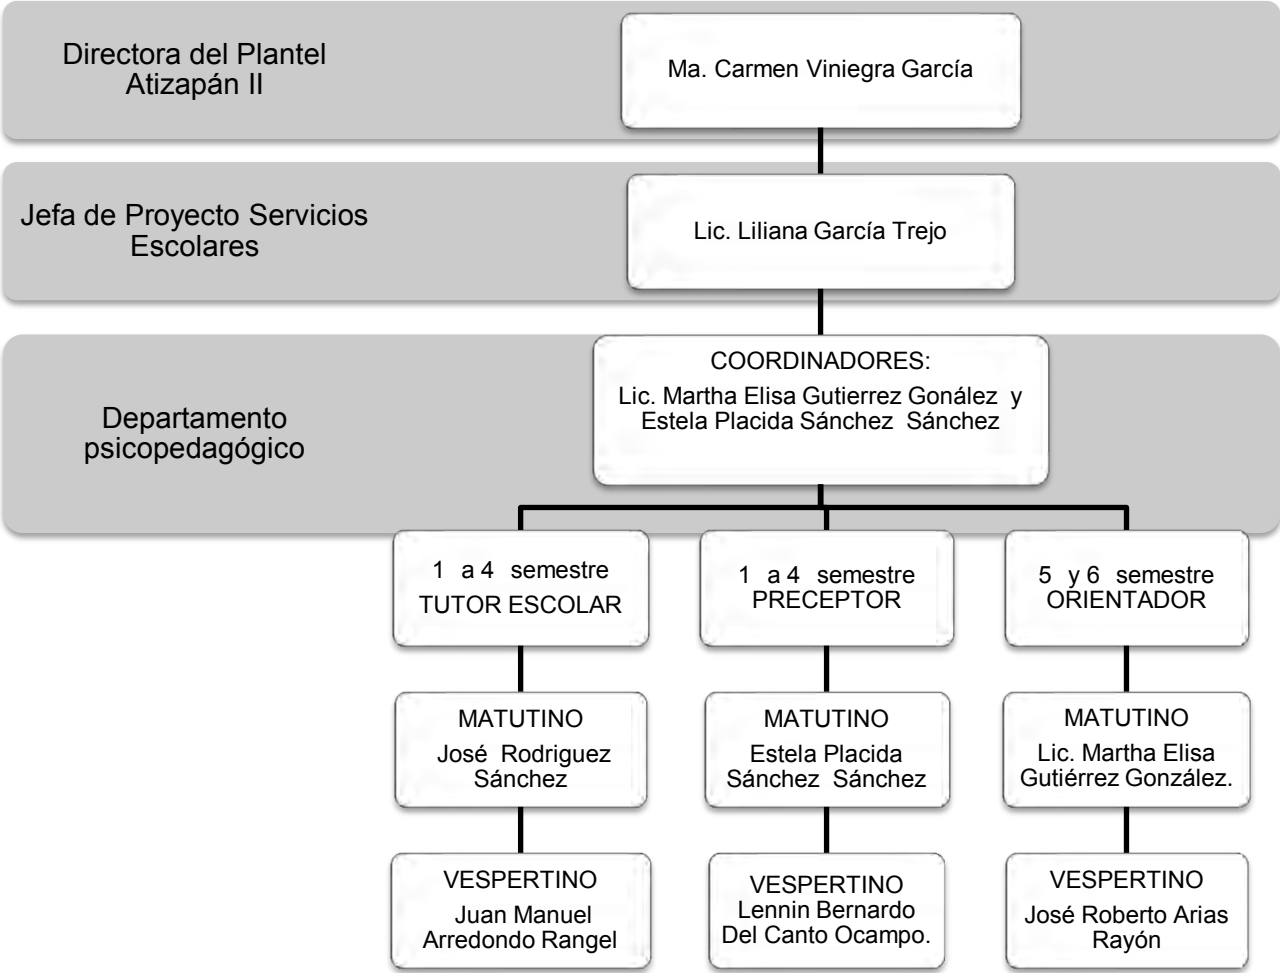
Directora del Plantel Atizapán II

Ma. Carmen Viniegra García

Jefa de Proyecto Servicios Escolares

Lic. Liliana García Trejo

Departamento psicopedagógico

COORDINADORES:
Lic. Martha Elisa Gutierrez Gonález y Estela Placida Sánchez Sánchez

1 a 4 semestre
TUTOR ESCOLAR

MATUTINO
José Rodriguez Sánchez

VESPERTINO
Juan Manuel Arredondo Rangel

1 a 4 semestre
PRECEPTOR

MATUTINO
Estela Placida Sánchez Sánchez

VESPERTINO
Lennin Bernardo Del Canto Ocampo.

5 y 6 semestre
ORIENTADOR

MATUTINO
Lic. Martha Elisa Gutiérrez González.

VESPERTINO
José Roberto Arias Rayón